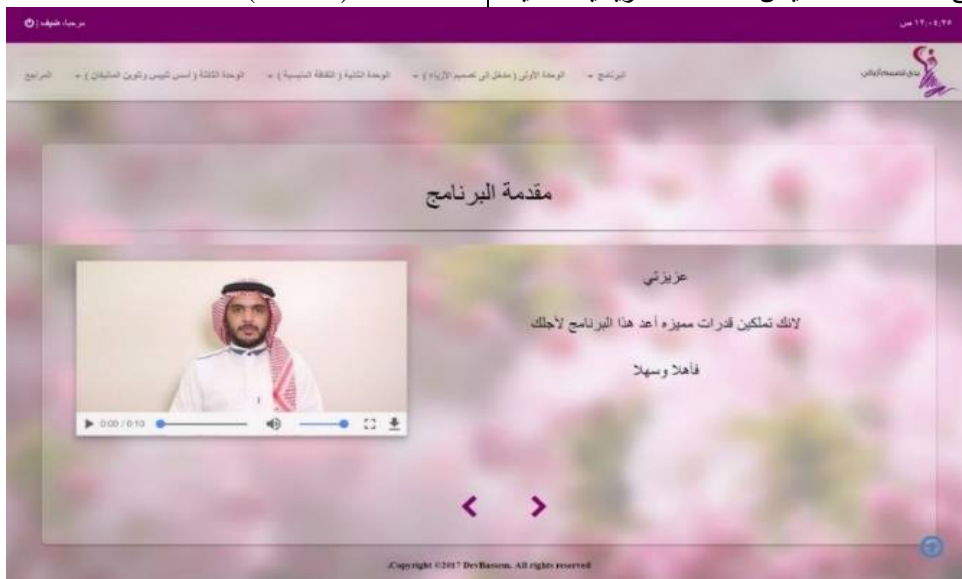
مرحبا، ضيف |

١٢:٠٤:٢٥ ص

البرنامج ▾ الوحدة الأولى ( مدخل إلى تصميم الأزياء ) ▾ الوحدة الثانية ( الثقافة الملبسية ) ▾ الوحدة الثالثة ( أسس تلبيس وتلوين الملابس ) ▾ المراجع

مقدمة البرنامج

عزيزتي

لانك تملكين قدرات مميزه أعد هذا البرنامج لأجلك

فأهلا وسهلا

0:00 / 0:10

Copyright ©2017 DevBassem. All rights reserved.